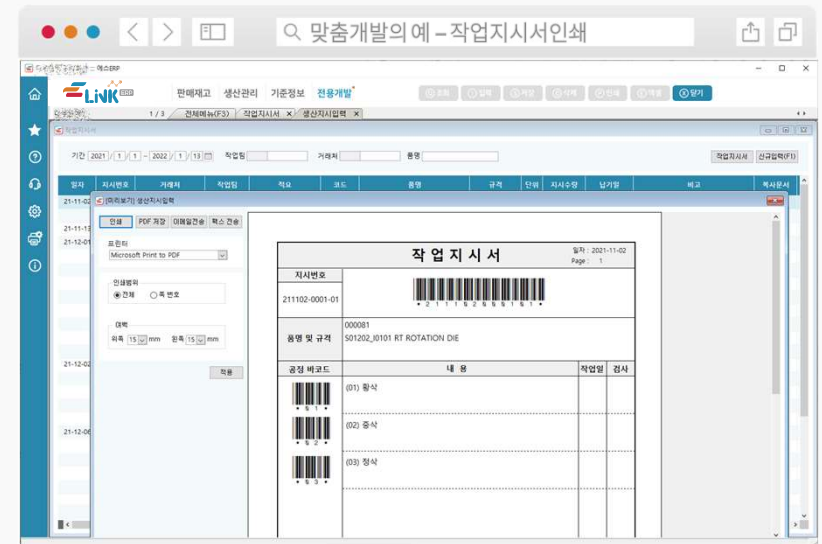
맞춤개발의 예 – 작업지시서인쇄

LiNK ERP

판매재고 생산관리 기준정보 전용개발

조회 입력 저장 삭제 인쇄 엑셀 닫기

1 / 3 전체메뉴(F3) 작업지시서 생산지시입력

작업지시서

기간 2021 / 1 / 1 ~ 2022 / 1 / 13 작업팀 거래처 품명

작업지시서 신규입력(F1)

| 일자 | 지시번호 | 거래처 | 작업팀 | 적요 | 코드 | 품명 | 규격 | 단위 | 지시수량 | 납기일 | 비고 | 복사문서 |
|---|---|---|---|---|---|---|---|---|---|---|---|---|
| 21-11-02 | | | | | | | | | | | | |
| 21-11-13 | | | | | | | | | | | | |
| 21-12-01 | | | | | | | | | | | | |
| 21-12-02 | | | | | | | | | | | | |
| 21-12-06 | | | | | | | | | | | | |

(미리보기) 생산지시입력

인쇄 PDF 저장 이메일전송 팩스 전송

프린터
Microsoft Print to PDF

인쇄범위
전체 쪽 번호

여백
위쪽 15 mm 왼쪽 15 mm

적용

작업지시서

일자 : 2021-11-02
Page : 1

| 지시번호 | |
|---|---|
| 211102-0001-01 | * 2 1 1 1 0 2 % 0 0 0 1 % 0 1 * |
| 품명 및 규격 | 000081 S01202_I0101 RT ROTATION DIE |

| 공정 바코드 | 내 용 | 작업일 | 검사 |
|---|---|---|---|
| * % 1 * | (01) 황삭 | | |
| * % 2 * | (02) 중삭 | | |
| * % 3 * | (03) 정삭 | | |